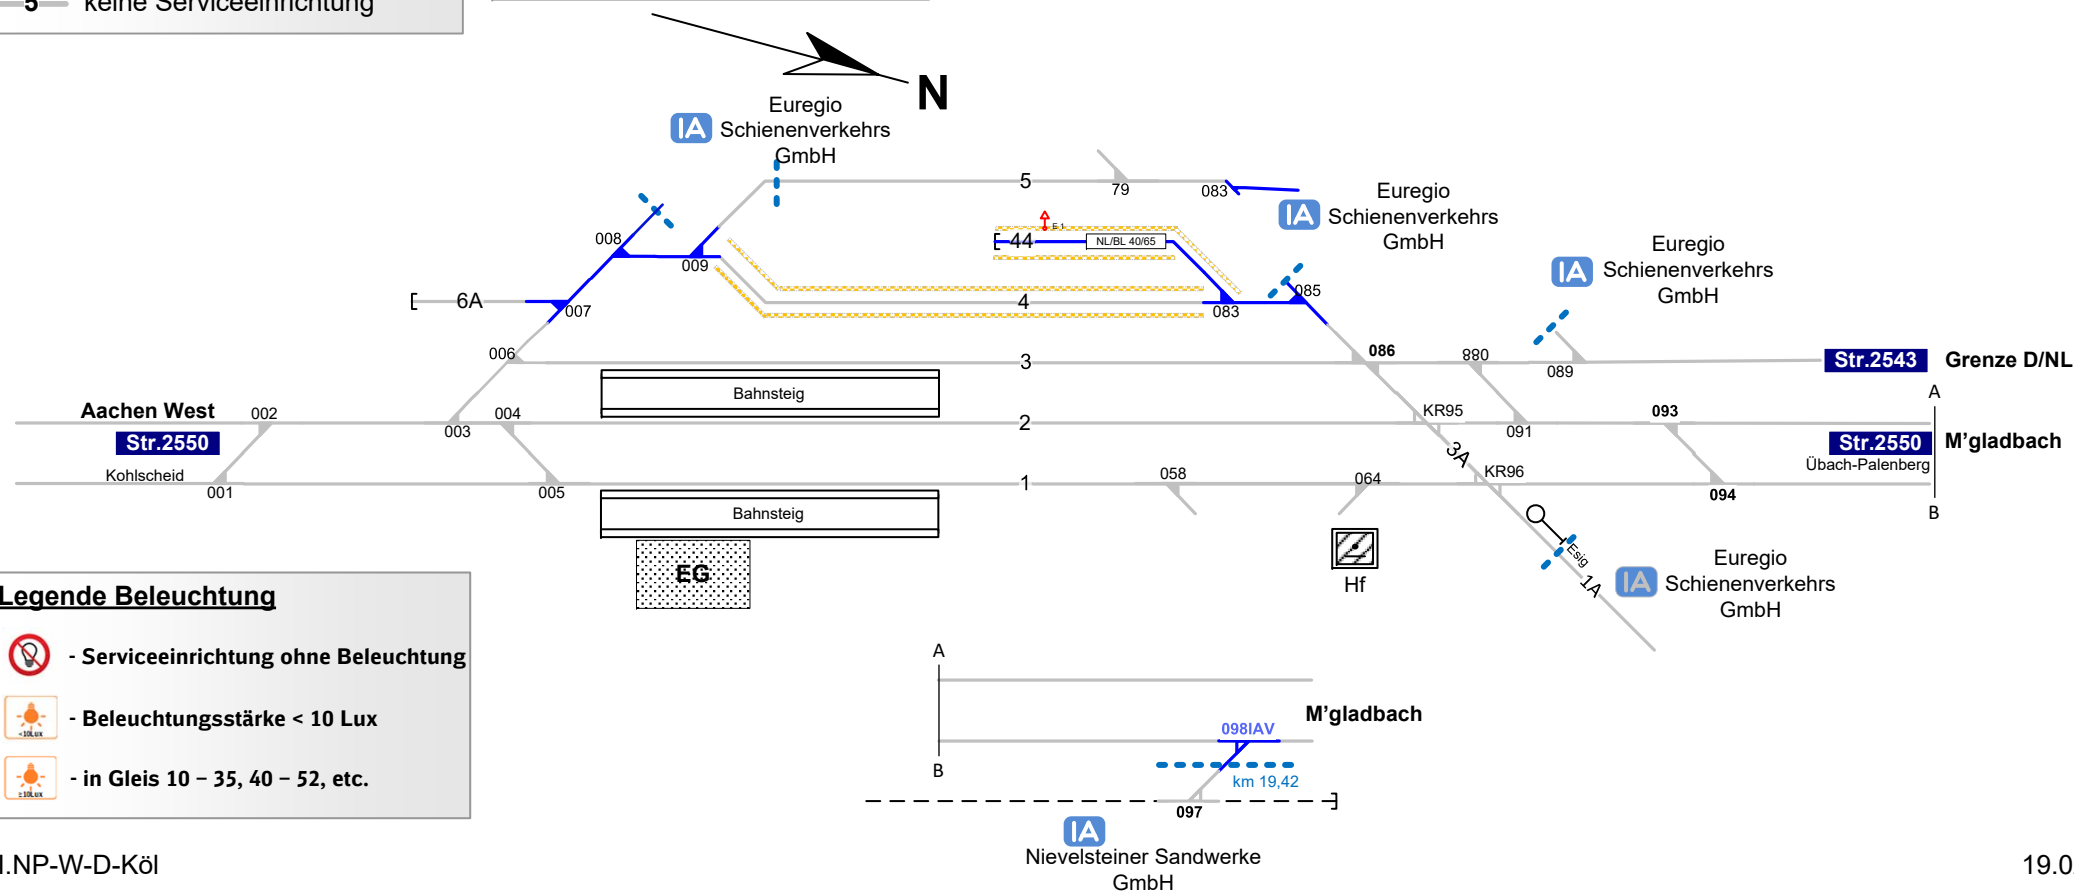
5 keine Serviceeinrichtung

N

IA Euregio Schienenverkehrs GmbH

5
79
083

IA Euregio Schienenverkehrs GmbH

IA Euregio Schienenverkehrs GmbH

008
009
44
NL/BL 40/65
6A
007
4
083
085
006
3
086
880
089
Str.2543 Grenze D/NL
Bahnsteig
Aachen West
002
004
KR95
091
093
A
Str.2550
003
2
3A
Str.2550 M'gladbach
Übach-Palenberg
Kohlscheid
KR96
058
064
1
001
005
094
B
Bahnsteig
Esig
EG
Hf
1A
IA Euregio Schienenverkehrs GmbH

Legende Beleuchtung
- Serviceeinrichtung ohne Beleuchtung
- Beleuchtungsstärke < 10 Lux
- in Gleis 10 – 35, 40 – 52, etc.

A
B
098IAV
M'gladbach
km 19,42
097
IA Nievelsteiner Sandwerke GmbH

I.NP-W-D-Köl
19.0